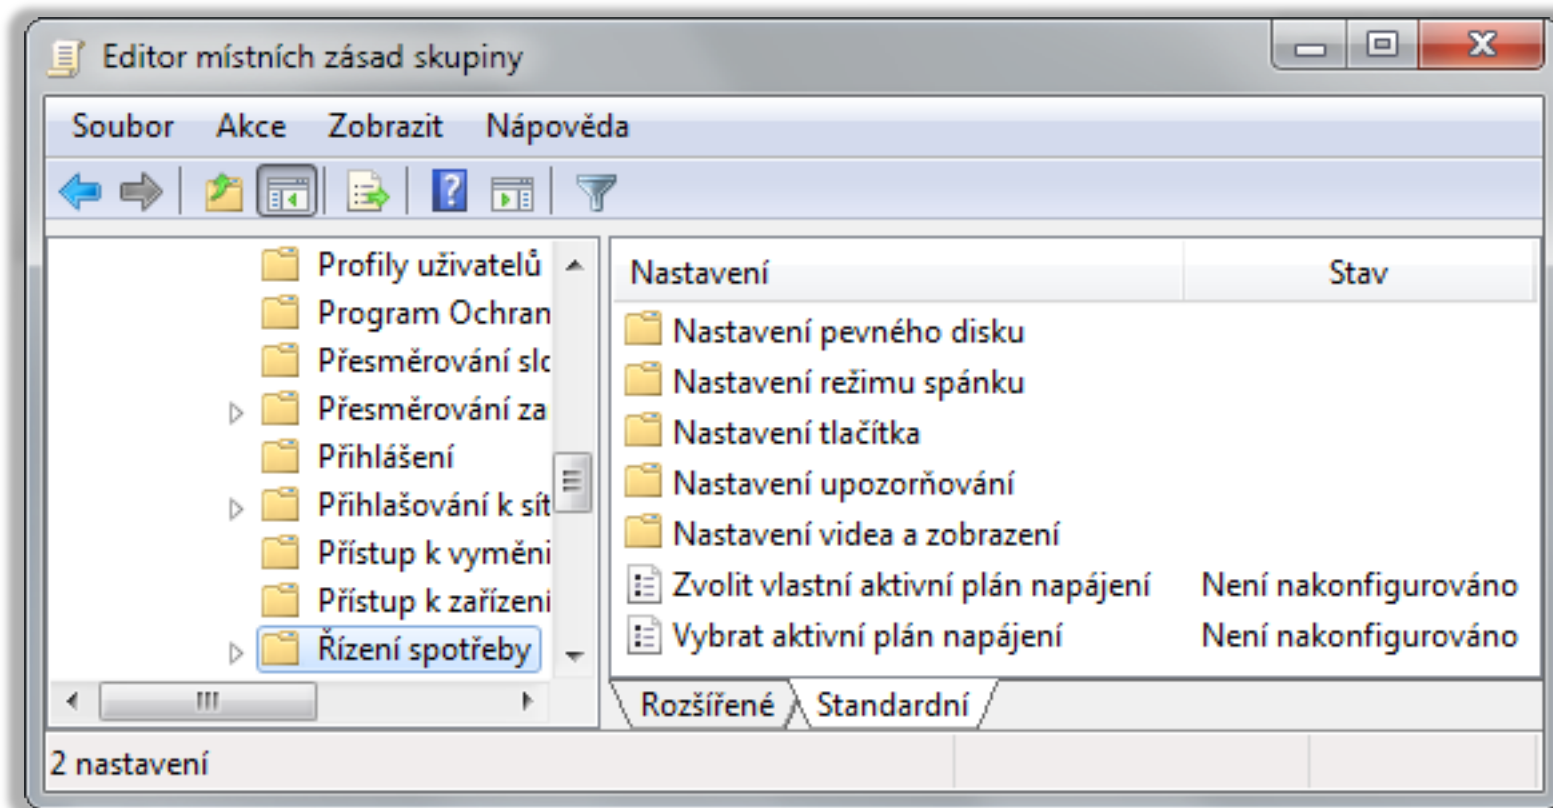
Editor místních zásad skupiny

Soubor Akce Zobrazit Nápověda

Profily uživatelů
Program Ochran
Přesměrování slc
Přesměrování za
Přihlášení
Přihlašování k sít
Přístup k vyměni
Přístup k zařízeni
Řízení spotřeby

| Nastavení | Stav |
|---|---|
| Nastavení pevného disku | |
| Nastavení režimu spánku | |
| Nastavení tlačítka | |
| Nastavení upozorňování | |
| Nastavení videa a zobrazení | |
| Zvolit vlastní aktivní plán napájení | Není nakonfigurováno |
| Vybrat aktivní plán napájení | Není nakonfigurováno |

Rozšířené Standardní

2 nastavení